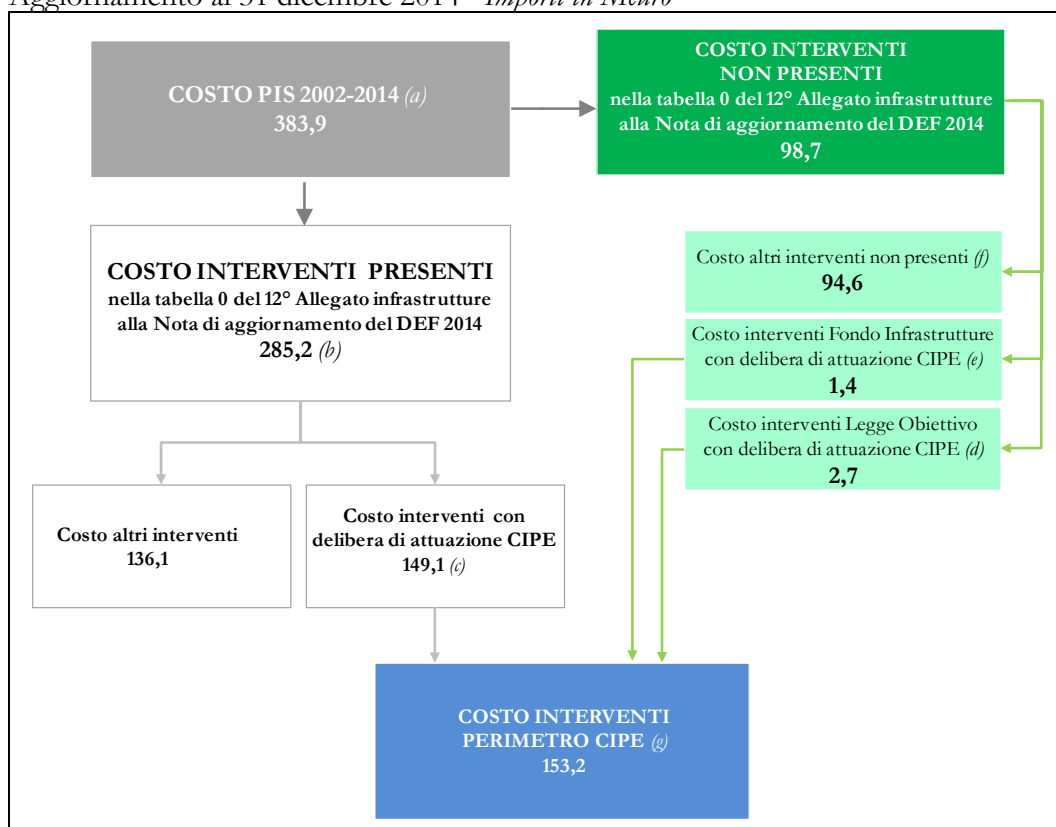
Aggiornamento al 31 dicembre 2014 - Importi in Meuro

COSTO PIS 2002-2014 (a)
383,9

COSTO INTERVENTI NON PRESENTI
nella tabella 0 del 12° Allegato infrastrutture alla Nota di aggiornamento del DEF 2014
98,7

COSTO INTERVENTI PRESENTI
nella tabella 0 del 12° Allegato infrastrutture alla Nota di aggiornamento del DEF 2014
285,2 (b)

Costo altri interventi non presenti (f)
94,6

Costo interventi Fondo Infrastrutture con delibera di attuazione CIPE (e)
1,4

Costo interventi Legge Obiettivo con delibera di attuazione CIPE (d)
2,7

Costo altri interventi
136,1

Costo interventi con delibera di attuazione CIPE
149,1 (c)

COSTO INTERVENTI PERIMETRO CIPE (g)
153,2